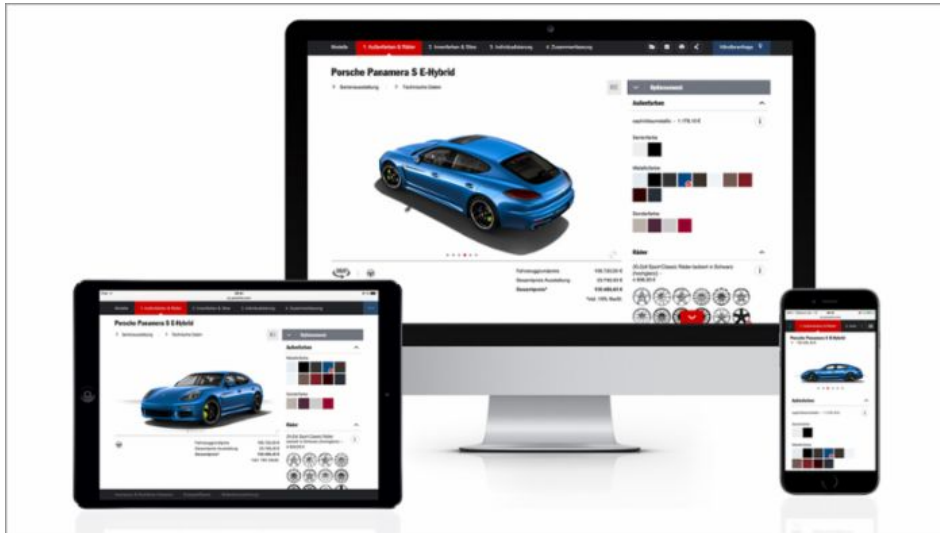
Modelle 1. Außenfarben & Räder 2. Innenfarben & Sitze 3. Individualisierung 4. Zusammenfassung

Porsche Panamera S E-Hybrid

Serienausstattung Technische Daten

Außenfarben

Unifarben

Metallicfarben

Sonderfarben

Räder

Fahrzeugbasispreis
Gesamtpreis Ausstattung
Gesamtpreis

Porsche Panamera S E-Hybrid

Serienausstattung Technische Daten

Außenfarben

Räder

Porsche Panamera S E-Hybrid